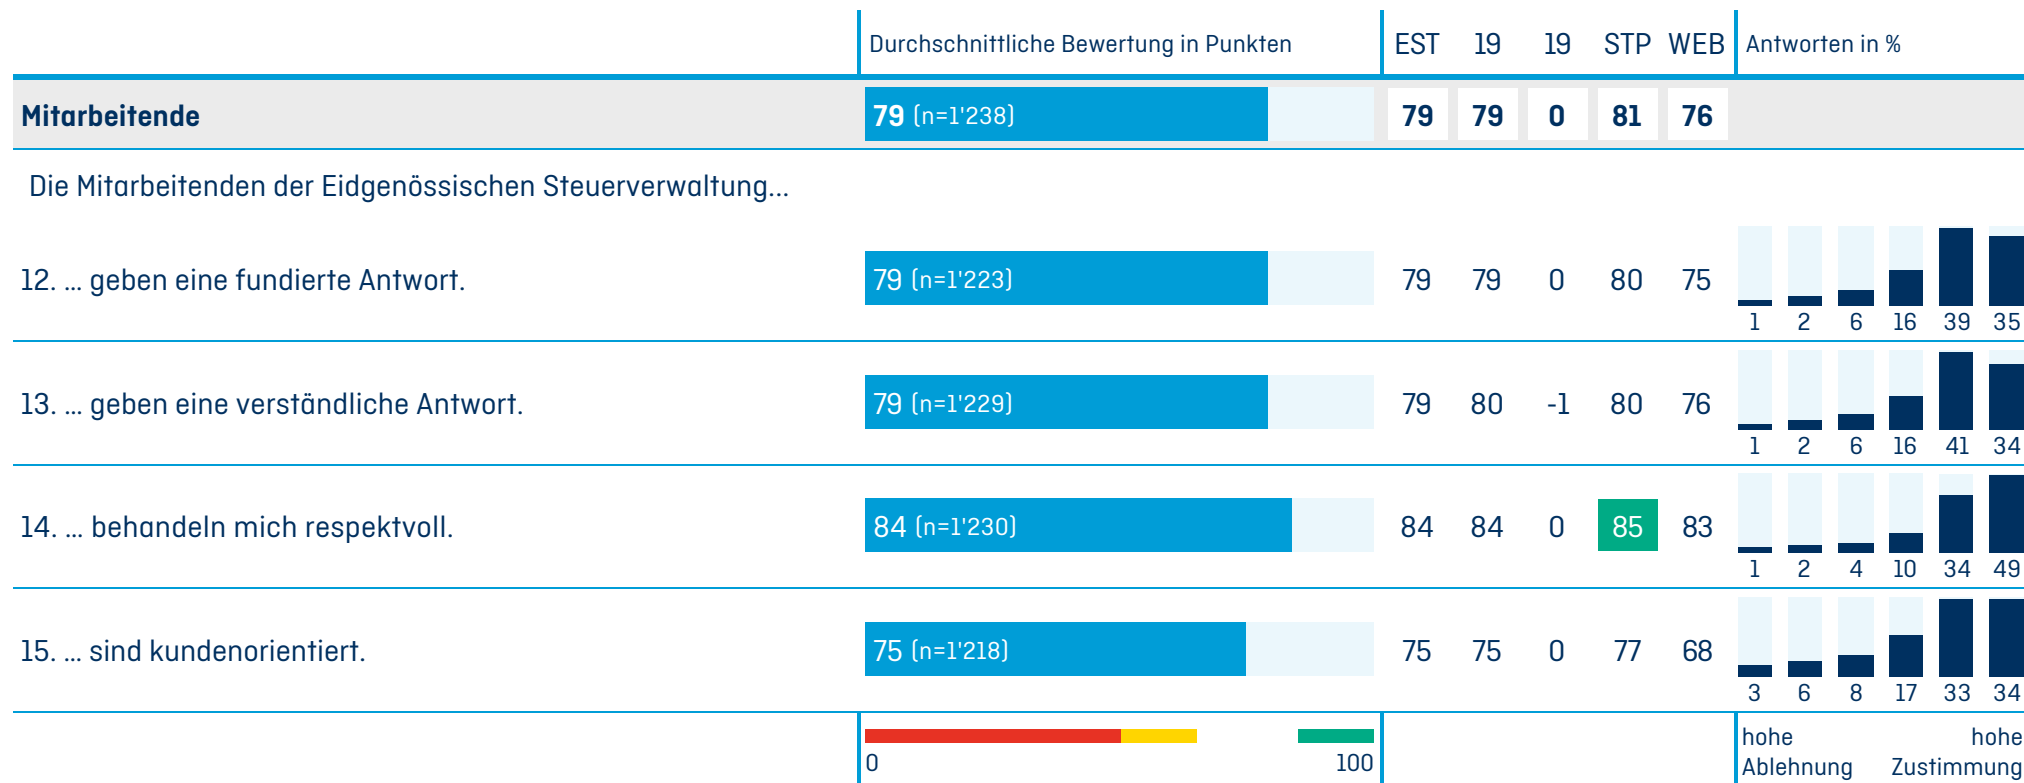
| | Durchschnittliche Bewertung in Punkten | EST | 19 | 19 | STP | WEB | Antworten in % |
|---|---|---|---|---|---|---|---|
| **Mitarbeitende** | **79** (n=1'238) | **79** | **79** | **0** | **81** | **76** | |

Die Mitarbeitenden der Eidgenössischen Steuerverwaltung...

| | | | | | | | |
|---|---|---|---|---|---|---|---|
| 12. ... geben eine fundierte Antwort. | 79 (n=1'223) | 79 | 79 | 0 | 80 | 75 | 1 2 6 16 39 35 |
| 13. ... geben eine verständliche Antwort. | 79 (n=1'229) | 79 | 80 | -1 | 80 | 76 | 1 2 6 16 41 34 |
| 14. ... behandeln mich respektvoll. | 84 (n=1'230) | 84 | 84 | 0 | 85 | 83 | 1 2 4 10 34 49 |
| 15. ... sind kundenorientiert. | 75 (n=1'218) | 75 | 75 | 0 | 77 | 68 | 3 6 8 17 33 34 |

0 100

hohe Ablehnung hohe Zustimmung